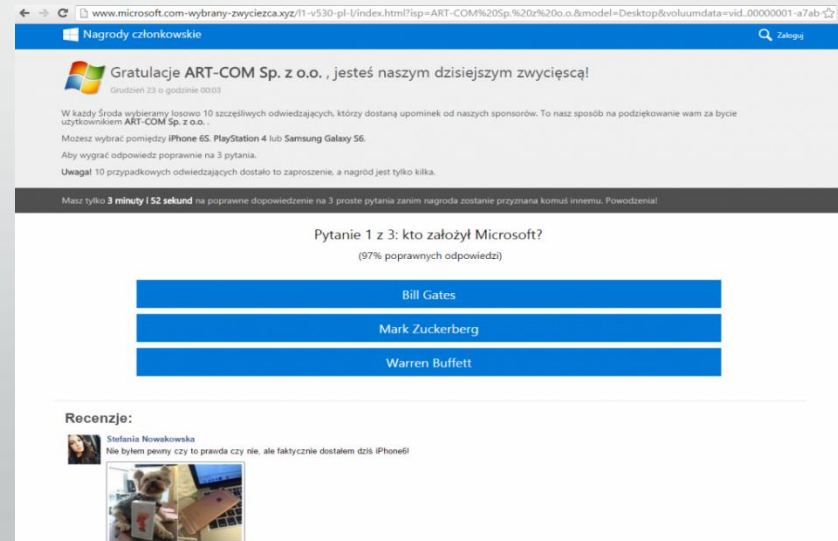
www.microsoft.com-wybrany-zwyciezca.xyz/l1-v530-pl-l/index.html?isp=ART-COM%20Sp.%20z%20o.o.&model=Desktop&voluumdata=vid..00000001-a7ab-

Nagrody członkowskie

Zaloguj

Gratulacje ART-COM Sp. z o.o. , jesteś naszym dzisiejszym zwycięscą!

Grudzień 23 o godzinie 00:03

W każdy Środa wybieramy losowo 10 szczęśliwych odwiedzających, którzy dostaną upominek od naszych sponsorów. To nasz sposób na podziękowanie wam za bycie użytkownikiem ART-COM Sp. z o.o. .

Możesz wybrać pomiędzy iPhone 6S, PlayStation 4 lub Samsung Galaxy S6.

Aby wygrać odpowiedz poprawnie na 3 pytania.

Uwaga! 10 przypadkowych odwiedzających dostało to zaproszenie, a nagród jest tylko kilka.

Masz tylko 3 minuty i 52 sekund na poprawne dopowiedzenie na 3 proste pytania zanim nagroda zostanie przyznana komuś innemu. Powodzenia!

Pytanie 1 z 3: kto założył Microsoft?

(97% poprawnych odpowiedzi)

Bill Gates

Mark Zuckerberg

Warren Buffett

Recenzje:

Stefania Nowakowska

Nie byłem pewny czy to prawda czy nie, ale faktycznie dostałem dziś iPhone6!